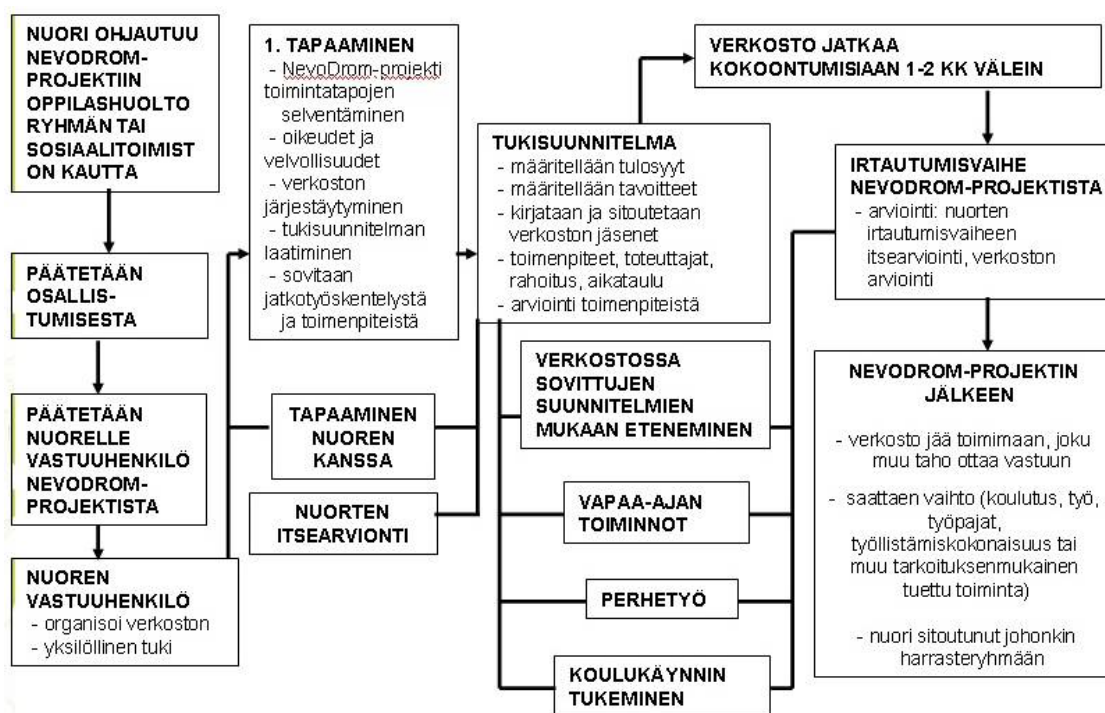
NUORI OHJAUTUU NEVODROM-PROJEKTIIN OPPILASHUOLTO RYHMÄN TAI SOSIAALITOIMIST ON KAUTTA

PÄÄTETÄÄN OSALLIS-TUMISESTA

PÄÄTETÄÄN NUORELLE VASTUUHENKILÖ NEVODROM-PROJEKTISTA

NUOREN VASTUUHENKILÖ
- organisoi verkoston
- yksilöllinen tuki

1. TAPAAMINEN
- NevoDrom-projekti toimintatapojen selventäminen
- oikeudet ja velvollisuudet
- verkoston järjestäytyminen
- tukisuunnitelman laatiminen
- sovitaan jatkotyöskentelystä ja toimenpiteistä

TAPAAMINEN NUOREN KANSSA

NUORTEN ITSEARVIONTI

TUKISUUNNITELMA
- määritellään tulosyyt
- määritellään tavoitteet
- kirjataan ja sitoutetaan verkoston jäsenet
- toimenpiteet, toteuttajat, rahoitus, aikataulu
- arviointi toimenpiteistä

VERKOSTOSSA SOVITTUJEN SUUNNITELMIEN MUKAAN ETENEMINEN

VAPAA-AJAN TOIMINNOT

PERHETYÖ

KOULUKÄYNNIN TUKEMINEN

VERKOSTO JATKAA KOKOONTUMISIAAN 1-2 KK VÄLEIN

IRTAUTUMISVAIHE NEVODROM-PROJEKTISTA
- arviointi: nuorten irtautumisvaiheen itsearviointi, verkoston arviointi

NEVODROM-PROJEKTIN JÄLKEEN

- verkosto jää toimimaan, joku muu taho ottaa vastuun

- saattaen vaihto (koulutus, työ, työpajat, työllistämiskokonaisuus tai muu tarkoituksenmukainen tuettu toiminta)

- nuori sitoutunut johonkin harrasteryhmään